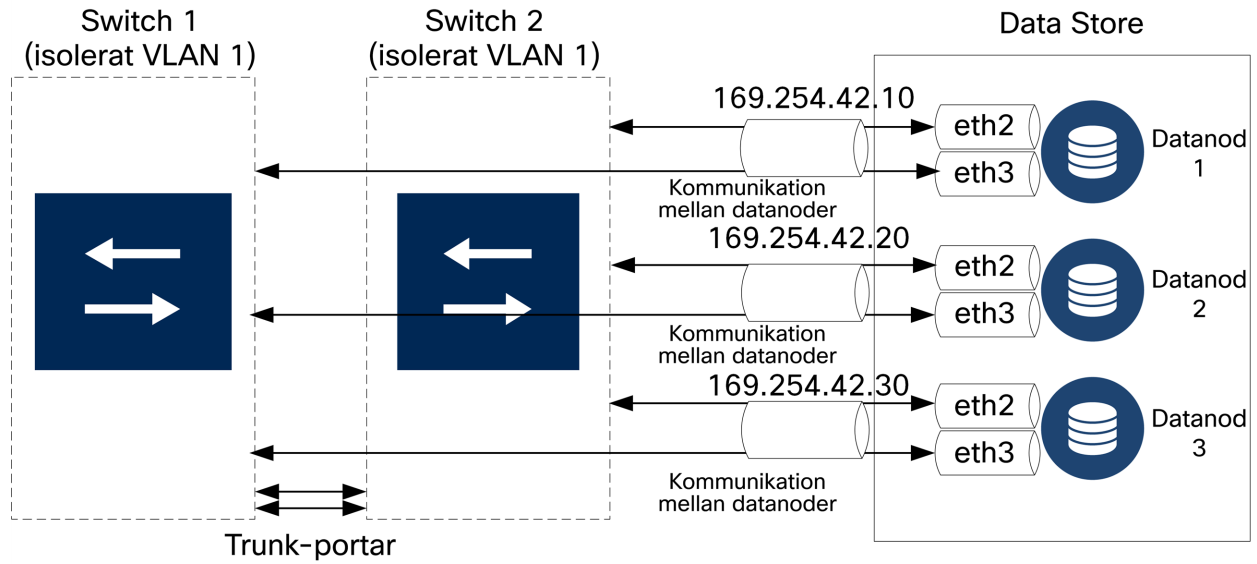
Switch 1
(isolerat VLAN 1)

Switch 2
(isolerat VLAN 1)

Data Store

169.254.42.10

eth2

eth3

Datanod 1

Kommunikation mellan datanoder

169.254.42.20

eth2

eth3

Datanod 2

Kommunikation mellan datanoder

169.254.42.30

eth2

eth3

Datanod 3

Kommunikation mellan datanoder

Trunk-portar